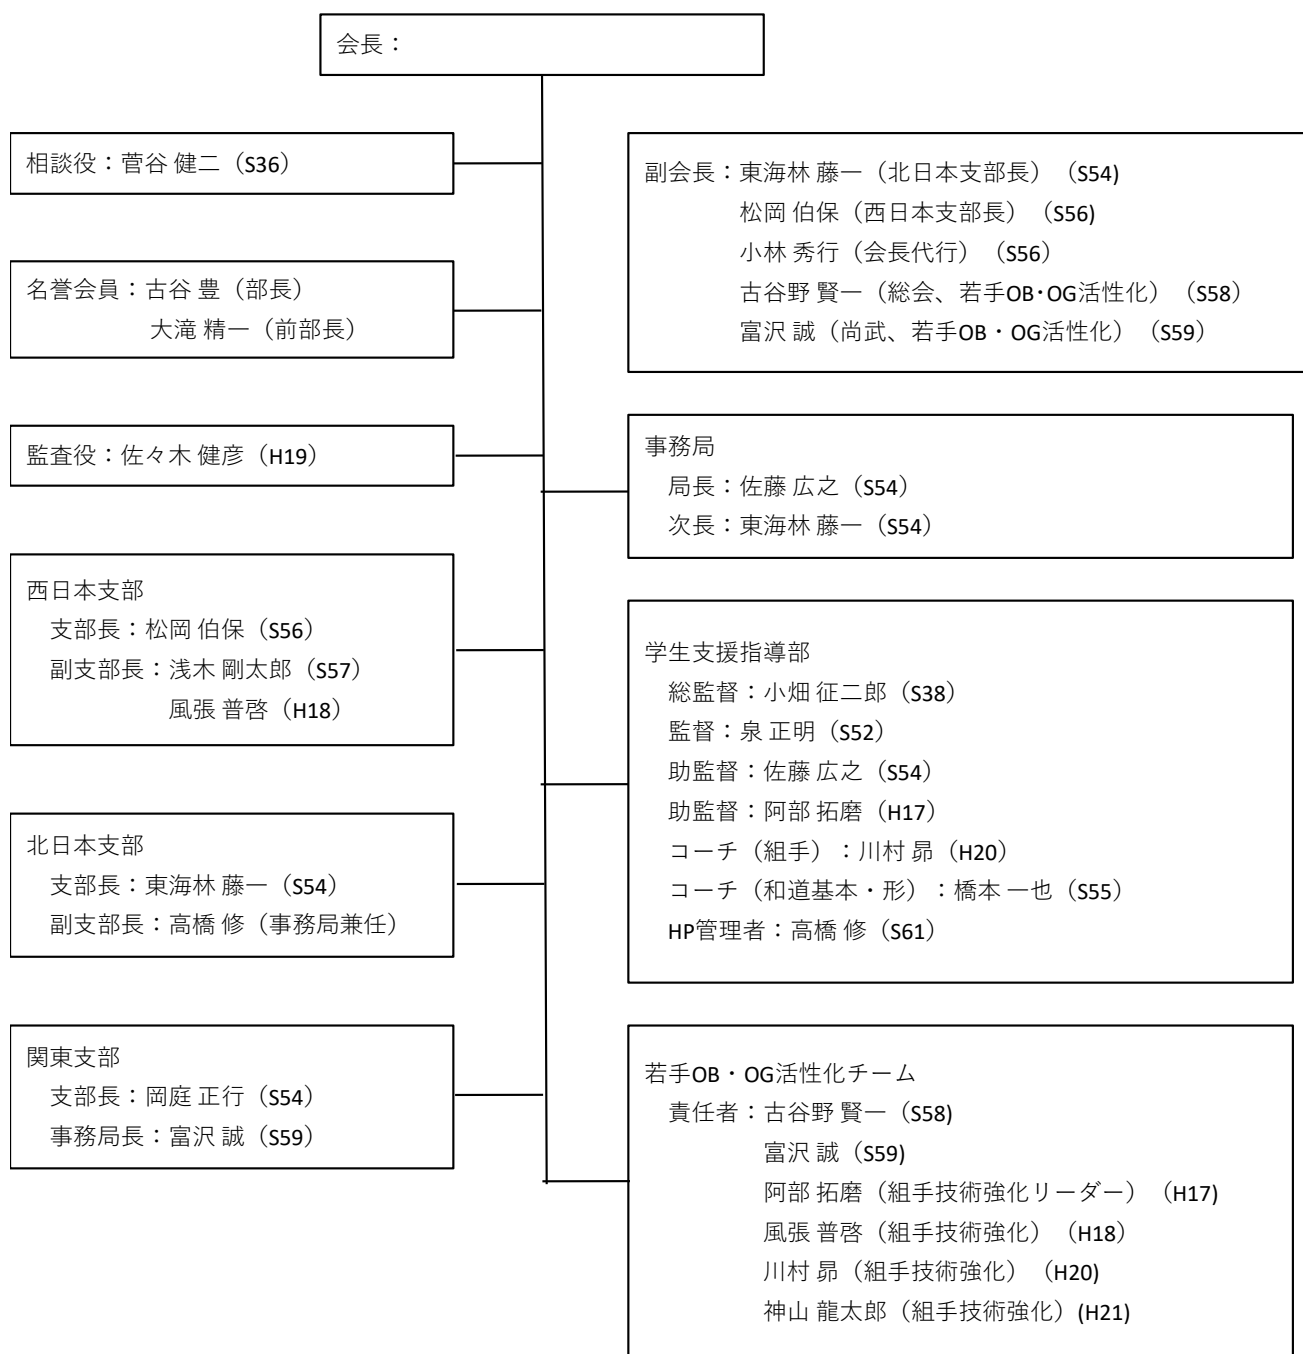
会長：

相談役：菅谷 健二（S36）

名誉会員：古谷 豊（部長）
大滝 精一（前部長）

監査役：佐々木 健彦（H19）

西日本支部
支部長：松岡 伯保（S56）
副支部長：浅木 剛太郎（S57）
風張 普啓（H18）

北日本支部
支部長：東海林 藤一（S54）
副支部長：高橋 修（事務局兼任）

関東支部
支部長：岡庭 正行（S54）
事務局長：富沢 誠（S59）

副会長：東海林 藤一（北日本支部長）（S54)
松岡 伯保（西日本支部長）（S56)
小林 秀行（会長代行）（S56）
古谷野 賢一（総会、若手OB･OG活性化）（S58）
富沢 誠（尚武、若手OB・OG活性化）（S59）

事務局
局長：佐藤 広之（S54）
次長：東海林 藤一（S54）

学生支援指導部
総監督：小畑 征二郎（S38）
監督：泉 正明（S52）
助監督：佐藤 広之（S54）
助監督：阿部 拓磨（H17）
コーチ（組手）：川村 昴（H20）
コーチ（和道基本・形）：橋本 一也（S55）
HP管理者：高橋 修（S61）

若手OB・OG活性化チーム
責任者：古谷野 賢一（S58)
富沢 誠（S59)
阿部 拓磨（組手技術強化リーダー）（H17)
風張 普啓（組手技術強化）（H18）
川村 昴（組手技術強化）（H20)
神山 龍太郎（組手技術強化）(H21)